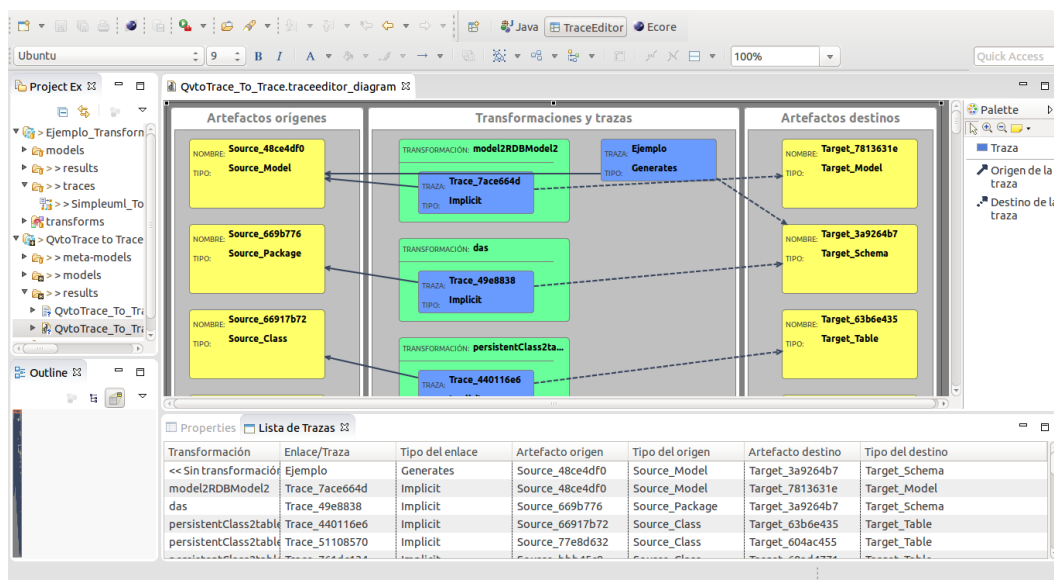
Java TraceEditor Ecore

Ubuntu 9 B I A 100% Quick Access

Project Ex ⊠

> Ejemplo_Transform
models
> > results
> > traces
> > Simpleuml_To
transforms
> QvtoTrace to Trace
> > meta-models
> > models
> > results
QvtoTrace_To_Tr
QvtoTrace_To_Tr

Outline ⊠

QvtoTrace_To_Trace.traceeditor_diagram ⊠

Artefactos orígenes

NOMBRE: Source_48ce4df0
TIPO: Source_Model

NOMBRE: Source_669b776
TIPO: Source_Package

NOMBRE: Source_66917b72
TIPO: Source_Class

Transformaciones y trazas

TRANSFORMACIÓN: model2RDBModel2
TRAZA: Trace_7ace664d
TIPO: Implicit

TRAZA: Ejemplo
TIPO: Generates

TRANSFORMACIÓN: das
TRAZA: Trace_49e8838
TIPO: Implicit

TRANSFORMACIÓN: persistentClass2ta...
TRAZA: Trace_440116e6

Artefactos destinos

NOMBRE: Target_7813631e
TIPO: Target_Model

NOMBRE: Target_3a9264b7
TIPO: Target_Schema

NOMBRE: Target_63b6e435
TIPO: Target_Table

Palette
Traza
Origen de la traza
Destino de la traza

Properties Lista de Trazas ⊠

| Transformación | Enlace/Traza | Tipo del enlace | Artefacto origen | Tipo del origen | Artefacto destino | Tipo del destino |
|---|---|---|---|---|---|---|
| << Sin transformación | Ejemplo | Generates | Source_48ce4df0 | Source_Model | Target_3a9264b7 | Target_Schema |
| model2RDBModel2 | Trace_7ace664d | Implicit | Source_48ce4df0 | Source_Model | Target_7813631e | Target_Model |
| das | Trace_49e8838 | Implicit | Source_669b776 | Source_Package | Target_3a9264b7 | Target_Schema |
| persistentClass2table | Trace_440116e6 | Implicit | Source_66917b72 | Source_Class | Target_63b6e435 | Target_Table |
| persistentClass2table | Trace_51108570 | Implicit | Source_77e8d632 | Source_Class | Target_604ac455 | Target_Table |